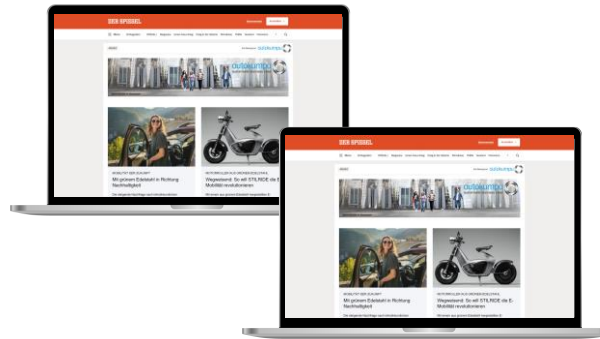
DER SPIEGEL

Mit grossem Edelstahl in Richtung Nachhaltigkeit

Wegweisend: So will STILRIDE die E-Mobilität revolutionieren

outokumpu

DER SPIEGEL

outokumpu

Mit grossem Edelstahl in Richtung Nachhaltigkeit

Wegweisend: So will STILRIDE die E-Mobilität revolutionieren